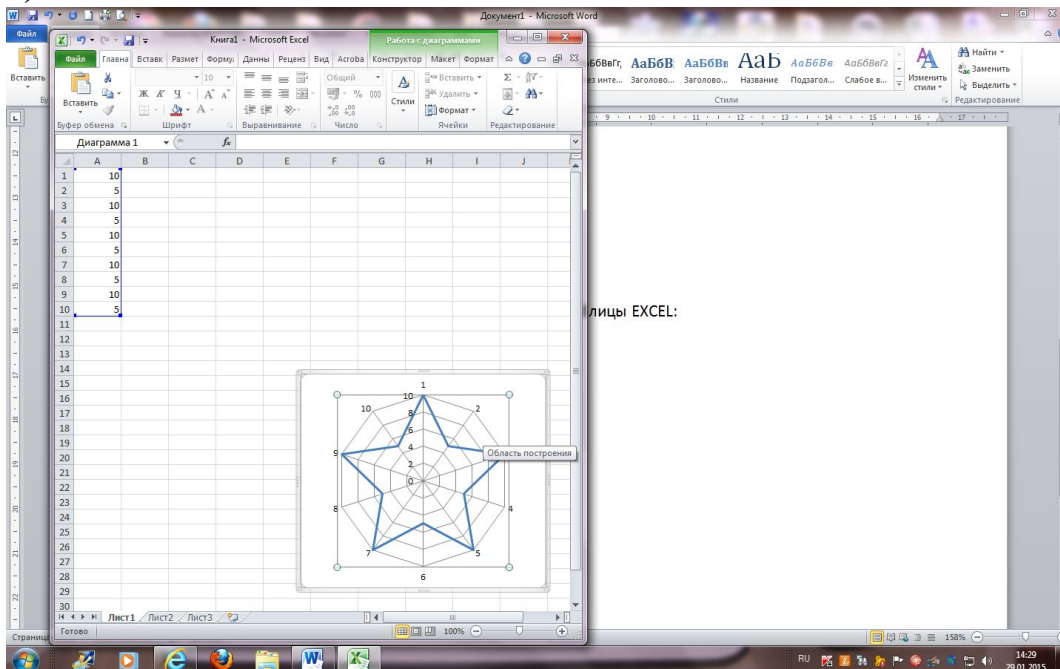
Документ1 - Microsoft Word

Файл

Вставить

Книга1 - Microsoft Excel

Работа с диаграммами

Файл | Главна | Вставк | Размет | Формул | Данны | Реценз | Вид | Acroba | Конструктор | Макет | Формат

Вставить

Ж К Ч

10

Общий

% 000

Стили

Вставить

Удалить

Формат

Буфер обмена | Шрифт | Выравнивание | Число | Ячейки | Редактирование

АаБбВеГг, АаБбВ АаБбВв АаБ АаБбВв АаБбВеГг

ез инте... Заголово... Заголово... Название Подзагол... Слабое в...

Изменить стили

Стили

Найти

Заменить

Выделить

Редактирование

Диаграмма 1

$f_x$

| | A | B | C | D | E | F | G | H | I | J |
|---|---|---|---|---|---|---|---|---|---|---|
| 1 | 10 | | | | | | | | | |
| 2 | 5 | | | | | | | | | |
| 3 | 10 | | | | | | | | | |
| 4 | 5 | | | | | | | | | |
| 5 | 10 | | | | | | | | | |
| 6 | 5 | | | | | | | | | |
| 7 | 10 | | | | | | | | | |
| 8 | 5 | | | | | | | | | |
| 9 | 10 | | | | | | | | | |
| 10 | 5 | | | | | | | | | |
| 11 | | | | | | | | | | |
| 12 | | | | | | | | | | |
| 13 | | | | | | | | | | |
| 14 | | | | | | | | | | |
| 15 | | | | | | | | | | |
| 16 | | | | | | | | | | |
| 17 | | | | | | | | | | |
| 18 | | | | | | | | | | |
| 19 | | | | | | | | | | |
| 20 | | | | | | | | | | |
| 21 | | | | | | | | | | |
| 22 | | | | | | | | | | |
| 23 | | | | | | | | | | |
| 24 | | | | | | | | | | |
| 25 | | | | | | | | | | |
| 26 | | | | | | | | | | |
| 27 | | | | | | | | | | |
| 28 | | | | | | | | | | |
| 29 | | | | | | | | | | |
| 30 | | | | | | | | | | |

1 2 3 4 5 6 7 8 9 10

10 8 6 4 2 0

Область построения

лицы EXCEL:

Лист1 Лист2 Лист3

Готово

100%

Страниц

158%

RU

14:29
29.01.2015